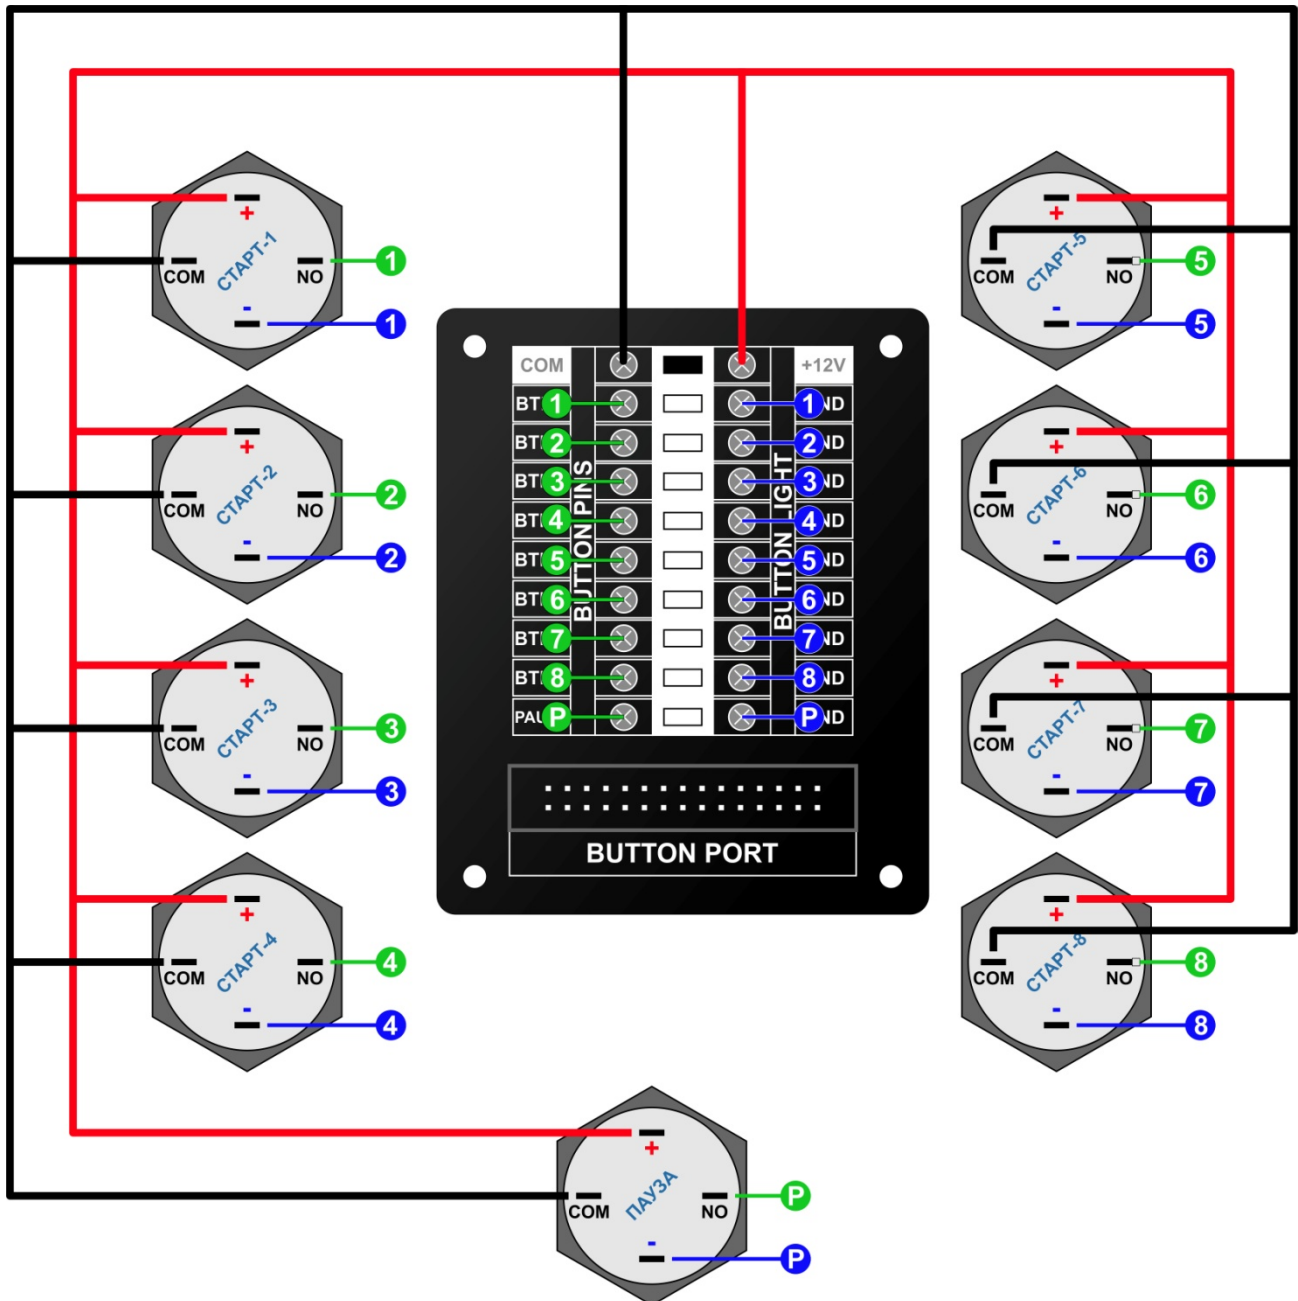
+
COM
СТАРТ-1
NO
-
1
1

+
COM
СТАРТ-2
NO
-
2
2

+
COM
СТАРТ-3
NO
-
3
3

+
COM
СТАРТ-4
NO
-
4
4

+
COM
СТАРТ-5
NO
-
5
5

+
COM
СТАРТ-6
NO
-
6
6

+
COM
СТАРТ-7
NO
-
7
7

+
COM
СТАРТ-8
NO
-
8
8

COM
+12V
BUTTON PINS
BUTTON LIGHT
BT 1 1 ND
BT 2 2 ND
BT 3 3 ND
BT 4 4 ND
BT 5 5 ND
BT 6 6 ND
BT 7 7 ND
BT 8 8 ND
PAU P P ND

BUTTON PORT

+
COM
ПАУЗА
NO
-
P
P